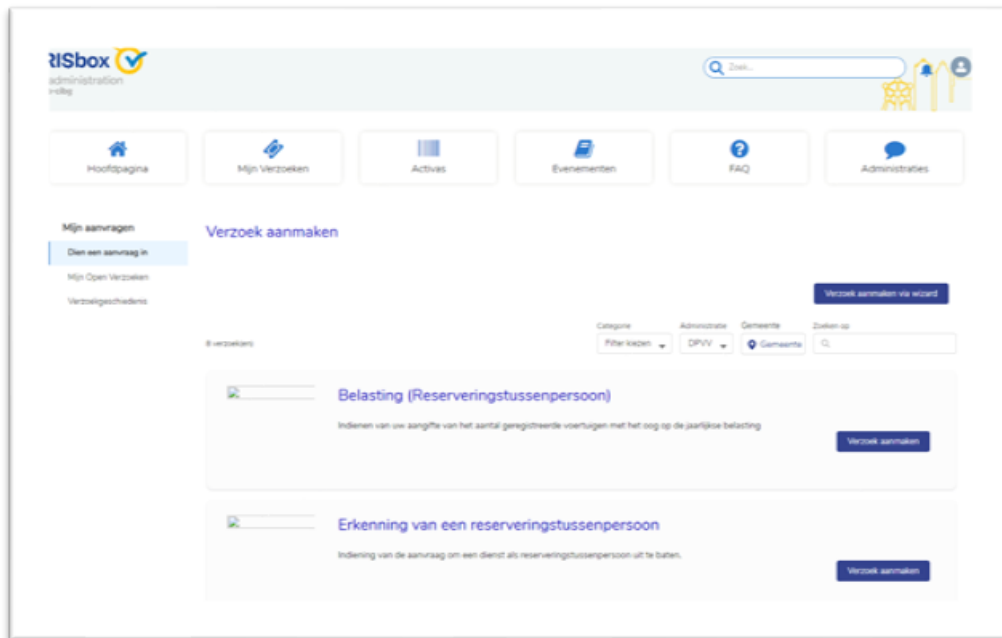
RISbox
administration
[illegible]

Zoek...

Hoofdpagina
Mijn Verzoeken
Activas
Evenementen
FAQ
Administraties

Mijn aanvragen
Dien een aanvraag in
Mijn Open Verzoeken
Verzoekgeschiedenis

Verzoek aanmaken

Verzoek aanmaken via wizard

8 verzoeken

Categorie
Filter kiezen
Administratie
DPVV
Gemeente
Gemeente
Zoeken op

Belasting (Reserveringstussenpersoon)

Indienen van uw aangifte van het aantal geregistreerde voertuigen met het oog op de jaarlijkse belasting

Verzoek aanmaken

Erkenning van een reserveringstussenpersoon

Indiening van de aanvraag om een dienst als reserveringstussenpersoon uit te baten.

Verzoek aanmaken